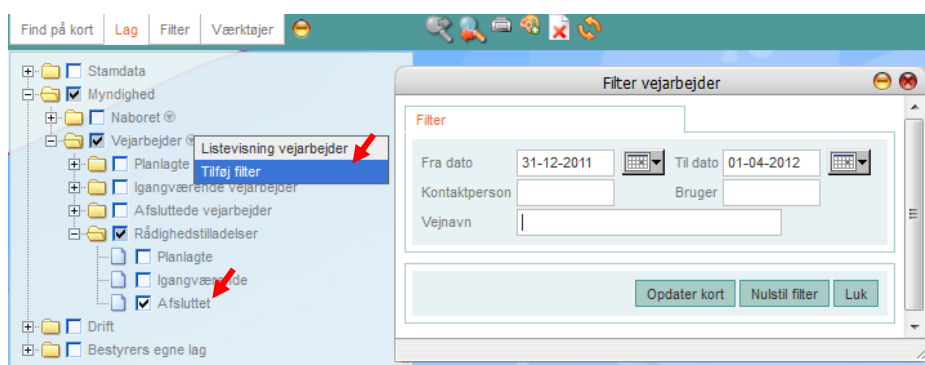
Find på kort | Lag | Filter | Værktøjer

Stamdata
Myndighed
Naboret
Vejarbejder
Planlagte
Igangværende vejarbejder
Afsluttede vejarbejder
Rådighedstilladelser
Planlagte
Igangværende
Afsluttet
Drift
Bestyrers egne lag

Listevisning vejarbejder
Tilføj filter

Filter vejarbejder

Filter

Fra dato 31-12-2011
Til dato 01-04-2012
Kontaktperson
Bruger
Vejnavn

Opdater kort | Nulstil filter | Luk